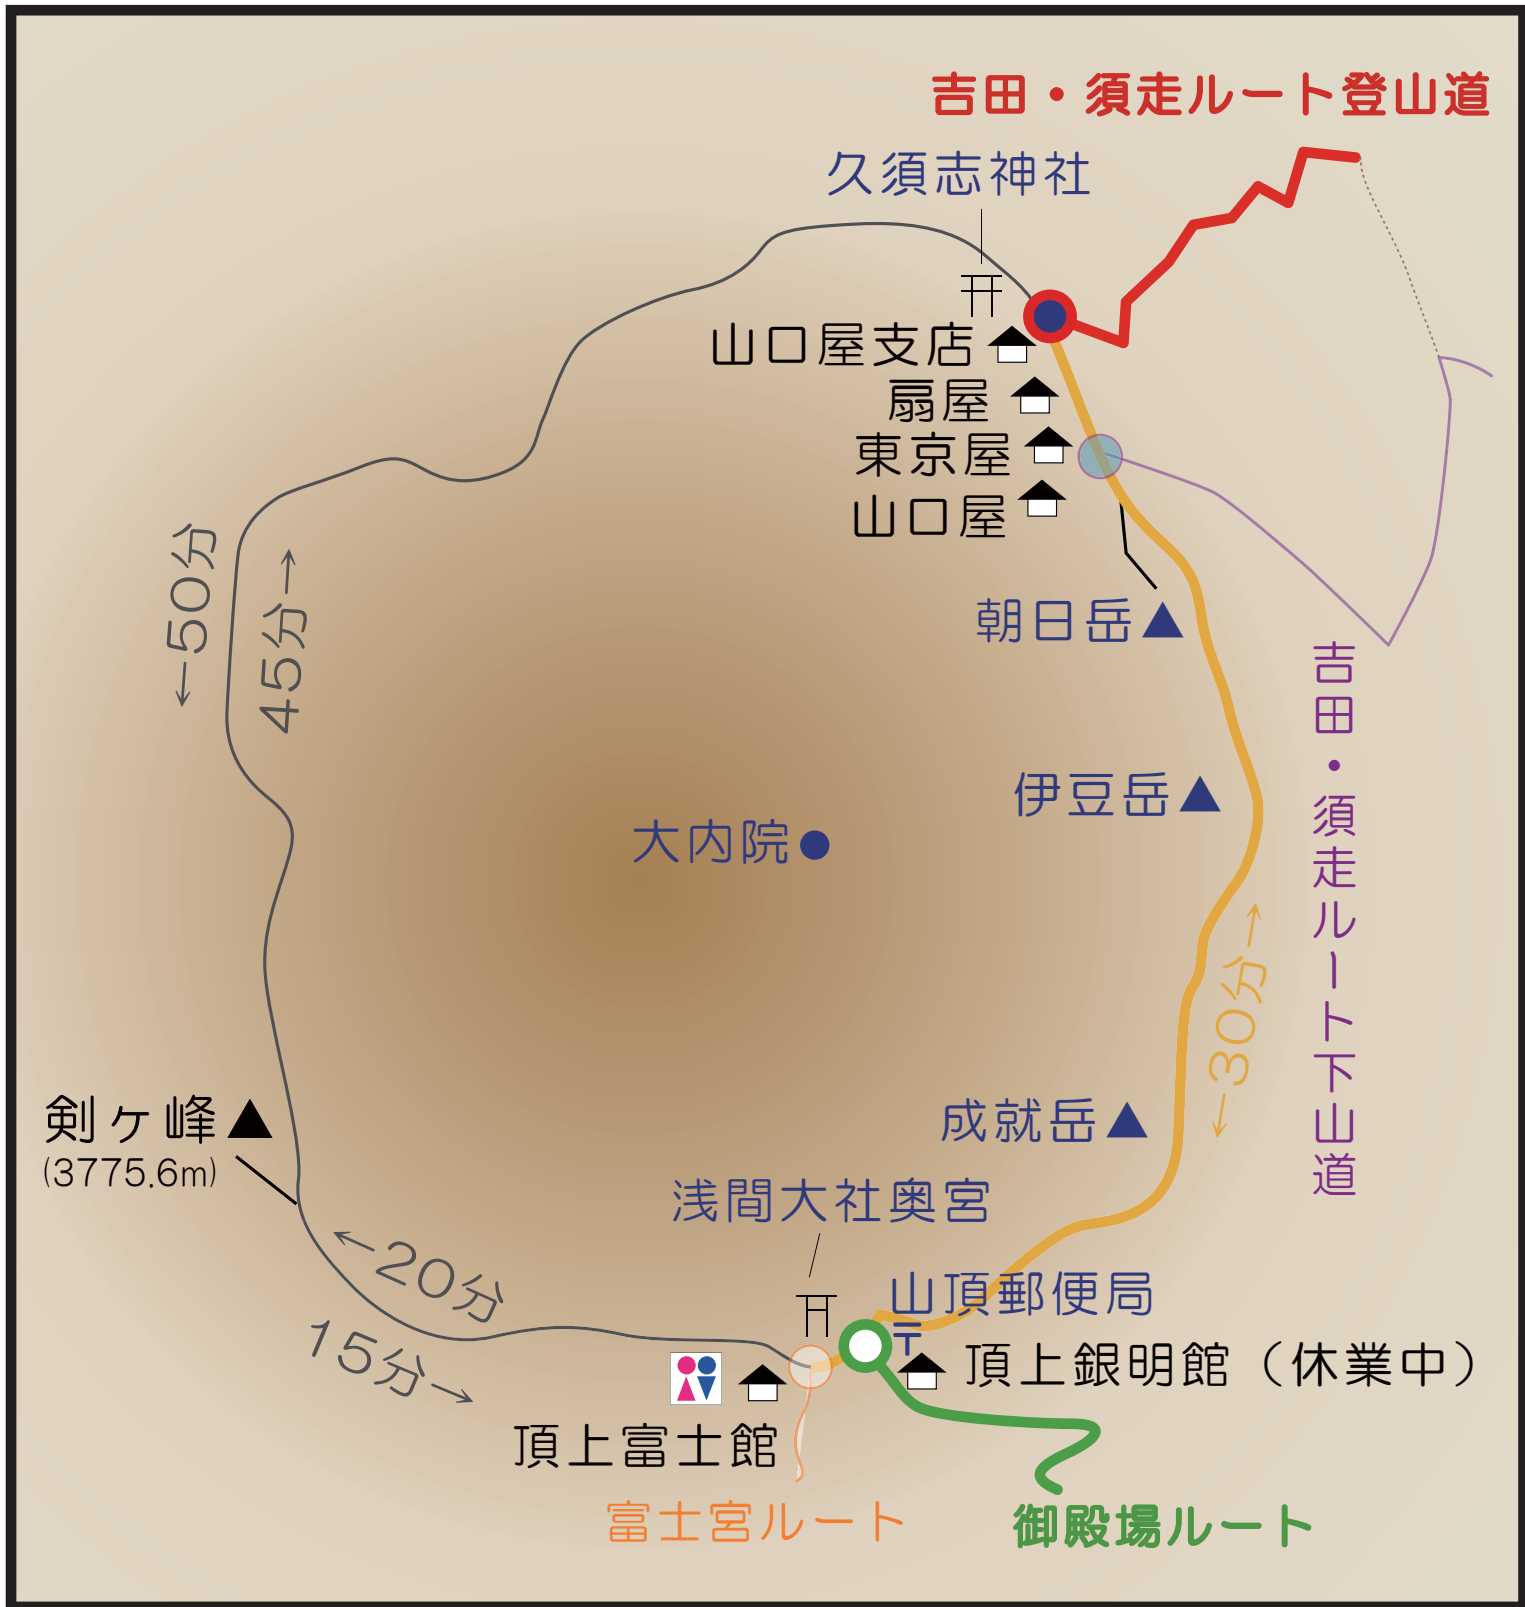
吉田・須走ルート登山道

久須志神社

山口屋支店

扇屋

東京屋

山口屋

朝日岳▲

←50分

45分→

吉田・須走ルート下山道

伊豆岳▲

大内院●

30分→

成就岳▲

剣ヶ峰▲
(3775.6m)

←20分

15分→

浅間大社奥宮

山頂郵便局

頂上銀明館（休業中）

頂上富士館

富士宮ルート

御殿場ルート